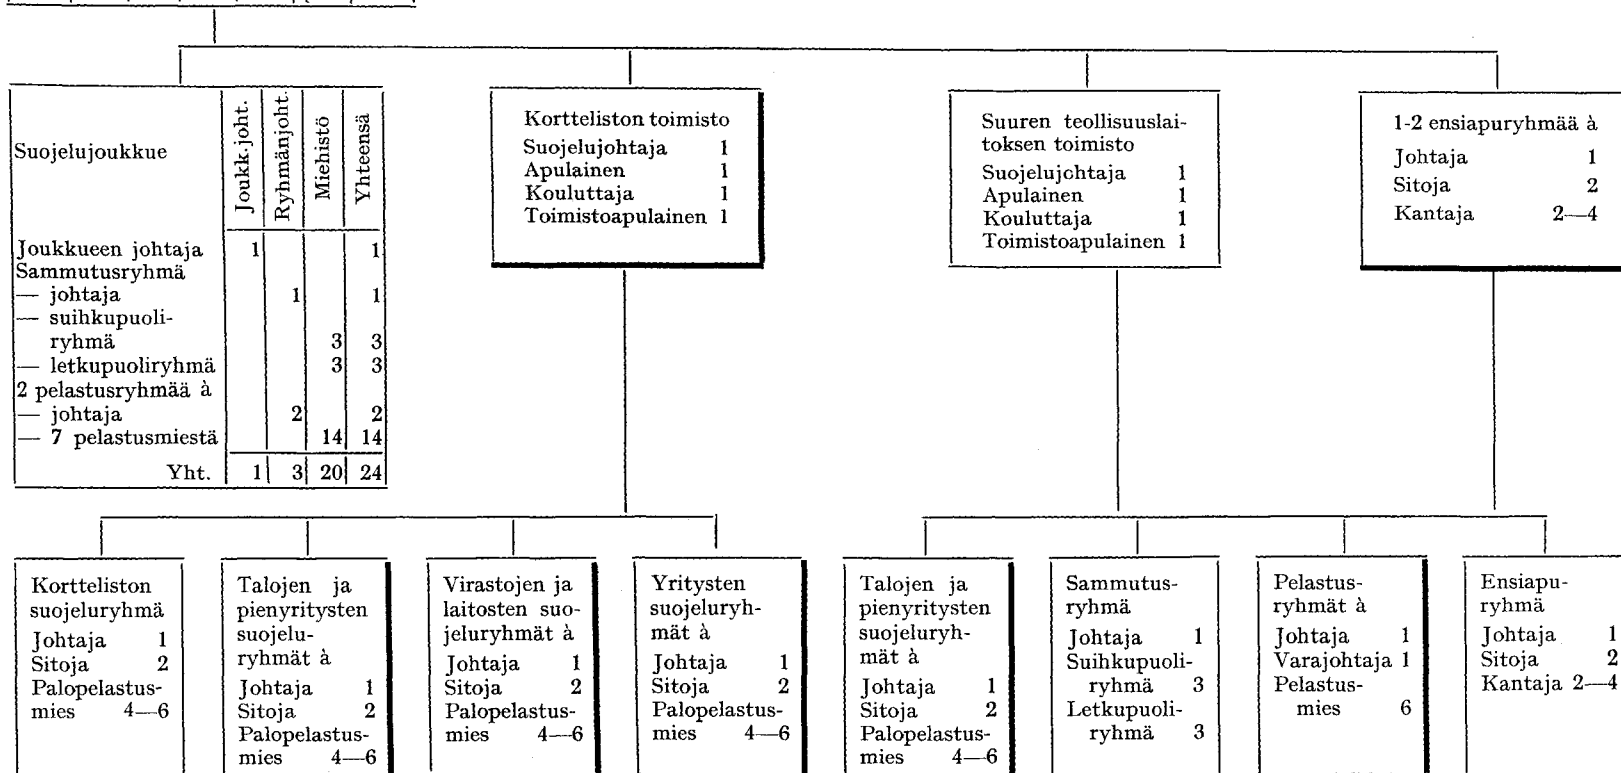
| Suojelujoukkue | Joukk.joht. | Ryhmänjoht. | Miehistö | Yhteensä |
|---|---|---|---|---|
| Joukkueen johtaja | 1 | | | 1 |
| Sammutusryhmä | | | | |
| — johtaja | | 1 | | 1 |
| — suihkupuoliryhmä | | | 3 | 3 |
| — letkupuoliryhmä | | | 3 | 3 |
| 2 pelastusryhmää à | | | | |
| — johtaja | | 2 | | 2 |
| — 7 pelastusmiestä | | | 14 | 14 |
| Yht. | 1 | 3 | 20 | 24 |

Kortteliston toimisto
Suojelujohtaja 1
Apulainen 1
Kouluttaja 1
Toimistoapulainen 1

Suuren teollisuuslaitoksen toimisto
Suojelujohtaja 1
Apulainen 1
Kouluttaja 1
Toimistoapulainen 1

1-2 ensiapuryhmää à
Johtaja 1
Sitoja 2
Kantaja 2—4

Kortteliston suojeluryhmä
Johtaja 1
Sitoja 2
Palopelastusmies 4—6

Talojen ja pienyritysten suojeluryhmät à
Johtaja 1
Sitoja 2
Palopelastusmies 4—6

Virastojen ja laitosten suojeluryhmät à
Johtaja 1
Sitoja 2
Palopelastusmies 4—6

Yritysten suojeluryhmät à
Johtaja 1
Sitoja 2
Palopelastusmies 4—6

Talojen ja pienyritysten suojeluryhmät à
Johtaja 1
Sitoja 2
Palopelastusmies 4—6

Sammutusryhmä
Johtaja 1
Suihkupuoliryhmä 3
Letkupuoliryhmä 3

Pelastusryhmät à
Johtaja 1
Varajohtaja 1
Pelastusmies 6

Ensiapuryhmä
Johtaja 1
Sitoja 2
Kantaja 2—4